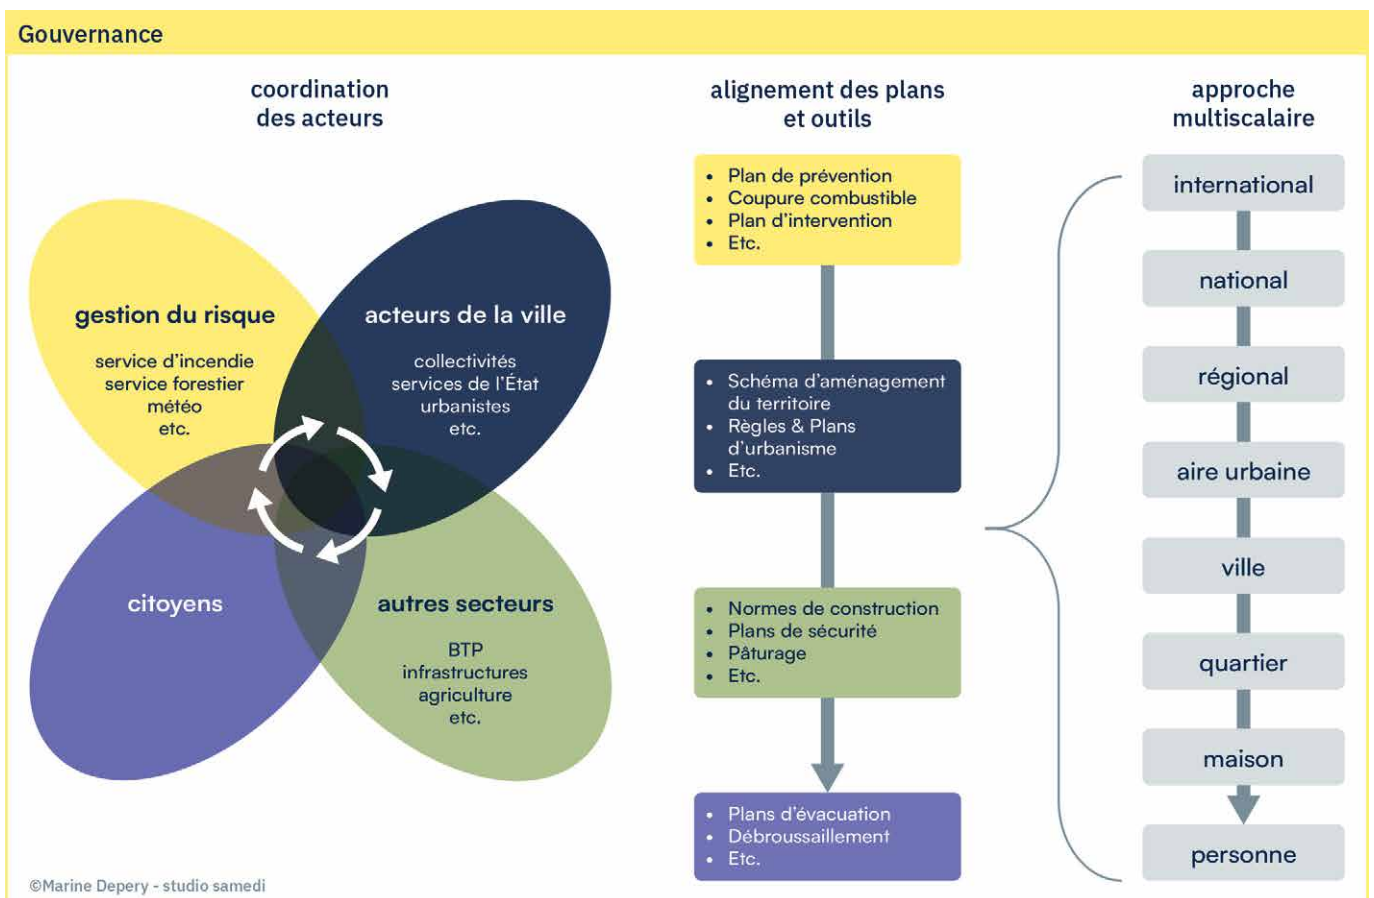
Gouvernance

coordination des acteurs

gestion du risque

service d'incendie
service forestier
météo
etc.

acteurs de la ville

collectivités
services de l'État
urbanistes
etc.

citoyens

autres secteurs

BTP
infrastructures
agriculture
etc.

alignement des plans et outils

- Plan de prévention
- Coupure combustible
- Plan d'intervention
- Etc.

- Schéma d'aménagement du territoire
- Règles & Plans d'urbanisme
- Etc.

- Normes de construction
- Plans de sécurité
- Pâturage
- Etc.

- Plans d'évacuation
- Débroussaillement
- Etc.

approche multiscalaire

international

national

régional

aire urbaine

ville

quartier

maison

personne

©Marine Depery - studio samedi